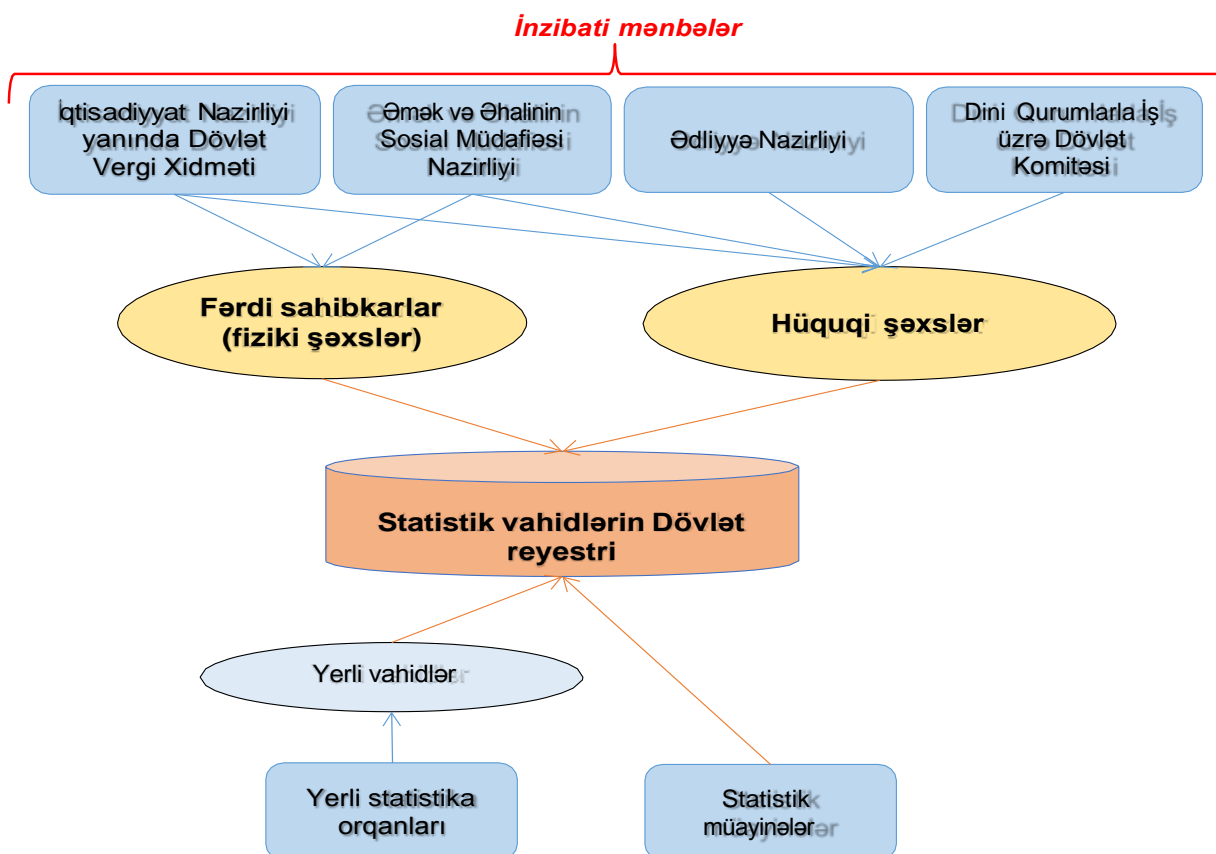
İnzibati mənbələr

İqtisadiyyat Nazirliyi yanında Dövlət Vergi Xidməti

Əmək və Əhalinin Sosial Müdafiəsi Nazirliyi

Ədliyyə Nazirliyi

Dini Qurumlarla İş üzrə Dövlət Komitəsi

Fərdi sahibkarlar (fiziki şəxslər)

Hüquqi şəxslər

Statistik vahidlərin Dövlət reyestri

Yerli vahidlər

Yerli statistika orqanları

Statistik müayinələr